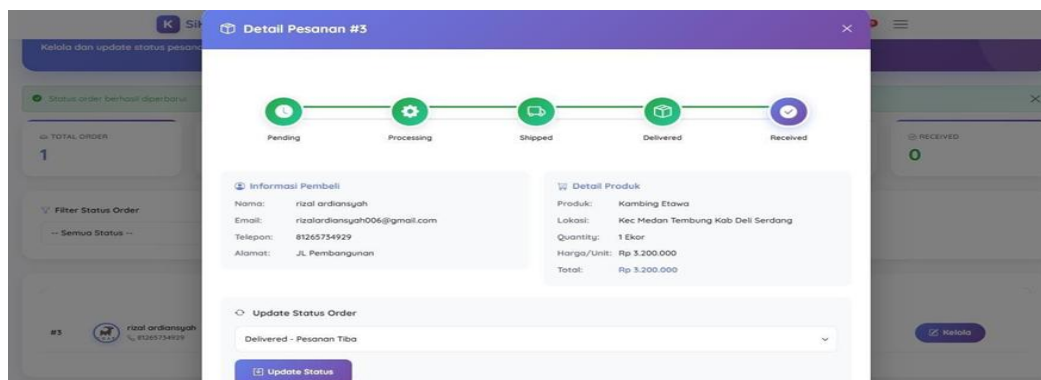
K Sil

Kelola dan update status pesan

Status order berhasil diperbarui

TOTAL ORDER
1

Filter Status Order
-- Semua Status --

#3 rizal ardiansyah 81265734929

Detail Pesanan #3 ×

Pending Processing Shipped Delivered Received

Informasi Pembeli
Nama: rizal ardiansyah
Email: rizalardiansyah006@gmail.com
Telepon: 81265734929
Alamat: JL Pembangunan

Detail Produk
Produk: Kambing Etawa
Lokasi: Kec Medan Tembung Kab Deli Serdang
Quantity: 1 Ekor
Harga/Unit: Rp 3.200.000
Total: Rp 3.200.000

Update Status Order
Delivered - Pesanan Tiba
Update Status

RECEIVED
0

Kelola